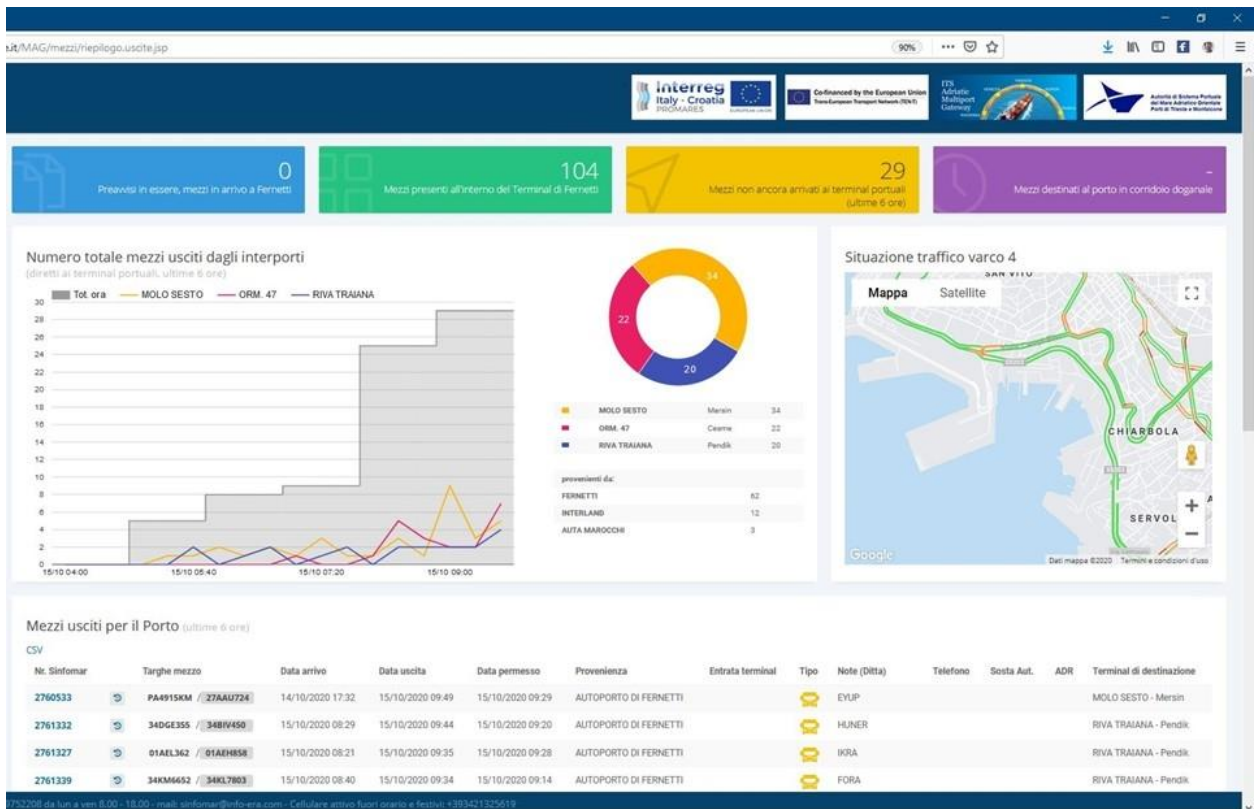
.it/MAG/mezzi/riepilogo.uscite.jsp

90%

Interreg Italy - Croatia PROMARES

Co-financed by the European Union Trans-European Transport Network (TEN-T)

ITS Adriatic Multiport Gateway

Autorità di Sistema Portuale del Mare Adriatico Orientale Porti di Trieste e Monfalcone

0
Preavvisi in essere, mezzi in arrivo a Fernetti

104
Mezzi presenti all'interno del Terminal di Fernetti

29
Mezzi non ancora arrivati al terminal portuali (ultime 6 ore)

-
Mezzi destinati al porto in corridoio doganale

Numero totale mezzi usciti dagli interporti
(diretti ai terminal portuali, ultime 6 ore)

Tot ora — MOLO SESTO — ORM. 47 — RIVA TRAIANA

30 28 26 24 22 20 18 16 14 12 10 8 6 4 2 0

15/10 04:00 15/10 05:40 15/10 07:20 15/10 09:00

34 22 20

| | | |
|---|---|---|
| MOLO SESTO | Mersin | 34 |
| ORM. 47 | Cesme | 22 |
| RIVA TRAIANA | Pendik | 20 |

provenienti da:

| | |
|---|---|
| FERNETTI | 62 |
| INTERLAND | 12 |
| AUTA MAROCCHI | 3 |

Situazione traffico varco 4

Mappa Satellite

SAN VITO CHIARBOLA SERVOL

Google Dati mappa ©2020 Termini e condizioni d'uso

Mezzi usciti per il Porto (ultime 6 ore)

CSV

| Nr. Sinfomar | | Targhe mezzo | Data arrivo | Data uscita | Data permesso | Provenienza | Entrata terminal | Tipo | Note (Ditta) | Telefono | Sosta Aut. | ADR | Terminal di destinazione |
|---|---|---|---|---|---|---|---|---|---|---|---|---|---|
| 2760533 | | PA4915KM / 27AAU724 | 14/10/2020 17:32 | 15/10/2020 09:49 | 15/10/2020 09:29 | AUTOPORTO DI FERNETTI | | | EYUP | | | | MOLO SESTO - Mersin |
| 2761332 | | 34DGE355 / 34BIV450 | 15/10/2020 08:29 | 15/10/2020 09:44 | 15/10/2020 09:20 | AUTOPORTO DI FERNETTI | | | HUNER | | | | RIVA TRAIANA - Pendik |
| 2761327 | | 01AEL362 / 01AEH858 | 15/10/2020 08:21 | 15/10/2020 09:35 | 15/10/2020 09:28 | AUTOPORTO DI FERNETTI | | | IKRA | | | | RIVA TRAIANA - Pendik |
| 2761339 | | 34KM6652 / 34KL7803 | 15/10/2020 08:40 | 15/10/2020 09:34 | 15/10/2020 09:14 | AUTOPORTO DI FERNETTI | | | FORA | | | | RIVA TRAIANA - Pendik |

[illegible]752208 da lun a ven 8.00 - 18.00 - mail: sinfomar@info-era.com - Cellulare attivo fuori orario e festivi: +393421325619